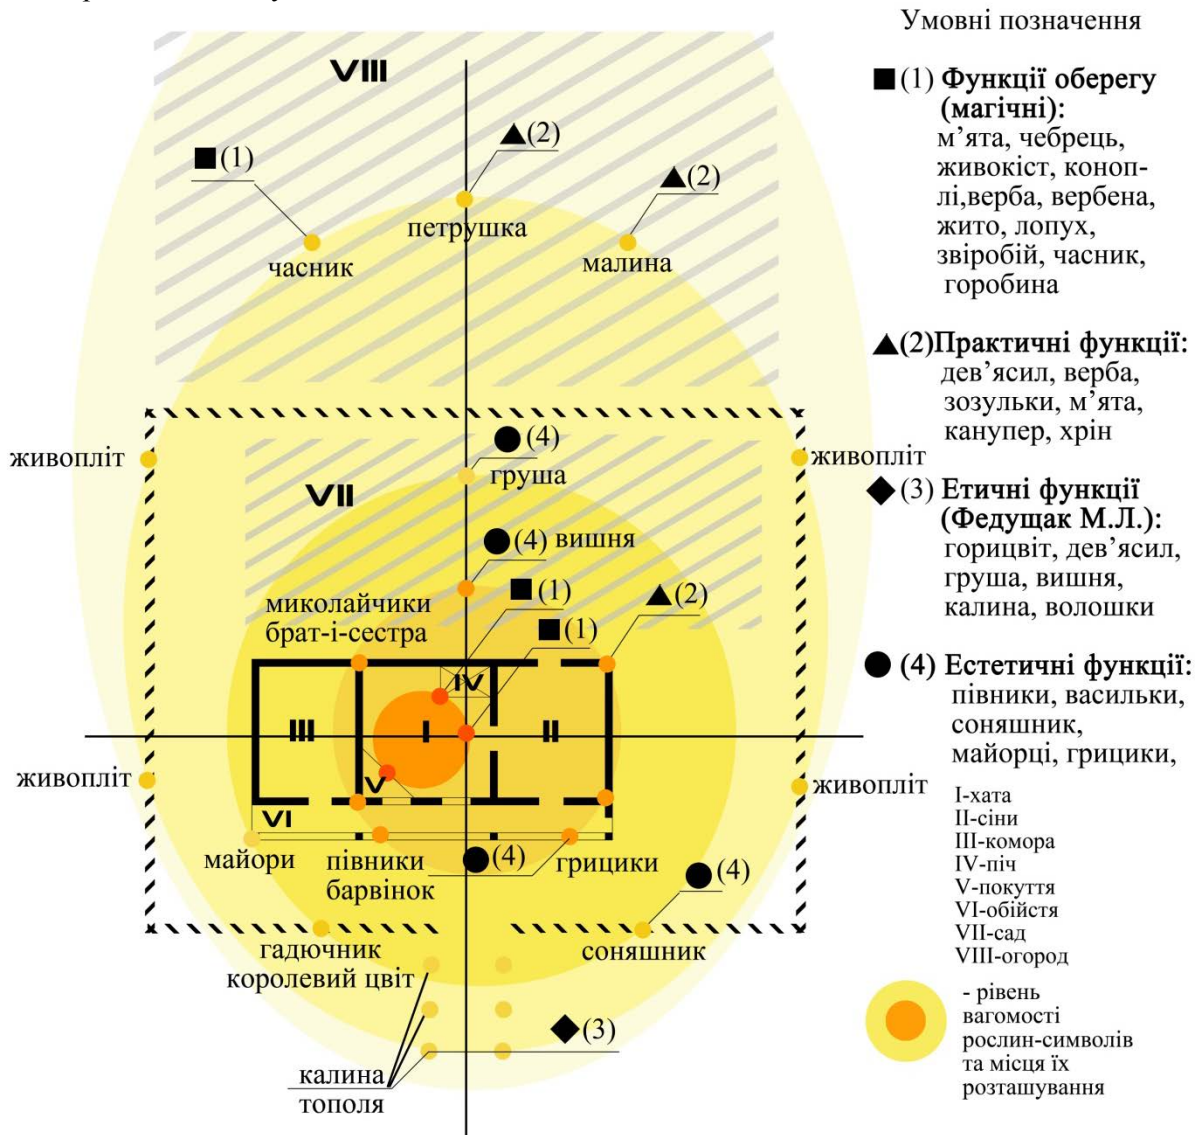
VIII

■(1)

▲(2)

▲(2)

петрушка

часник

малина

живопліт

● (4)

груша

живопліт

VII

● (4) вишня

■(1)

▲(2)

миколайчики брат-і-сестра

■(1)

IV

III

I

II

живопліт

V

живопліт

VI

майори

півники барвінок

● (4)

грицики

● (4)

гадючник королевий цвіт

соняшник

◆(3)

калина тополя

Умовні позначення

■(1) Функції оберегу (магічні):
м'ята, чебрець, живокіст, коноплі,верба, вербена, жито, лопух, звіробій, часник, горобина

▲(2)Практичні функції:
дев'ясил, верба, зозульки, м'ята, канупер, хрін

◆ (3) Етичні функції (Федущак М.Л.):
горицвіт, дев'ясил, груша, вишня, калина, волошки

● (4) Естетичні функції:
півники, васильки, соняшник, майорці, грицики,

I-хата
II-сіни
III-комора
IV-піч
V-покуття
VI-обійстя
VII-сад
VIII-огород

- рівень вагомості рослин-символів та місця їх розташування